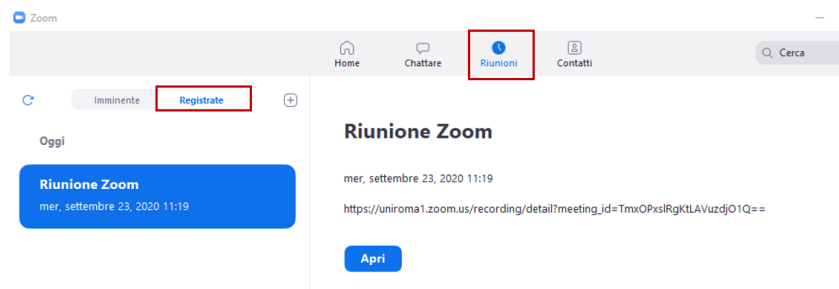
Zoom

Home
Chattare
Riunioni
Contatti
Cerca

Imminente
Registrate

Oggi

Riunione Zoom
mer, settembre 23, 2020 11:19

Riunione Zoom

mer, settembre 23, 2020 11:19

https://uniroma1.zoom.us/recording/detail?meeting_id=TmxOPxslRgKtLAVuzdjO1Q==

Apri